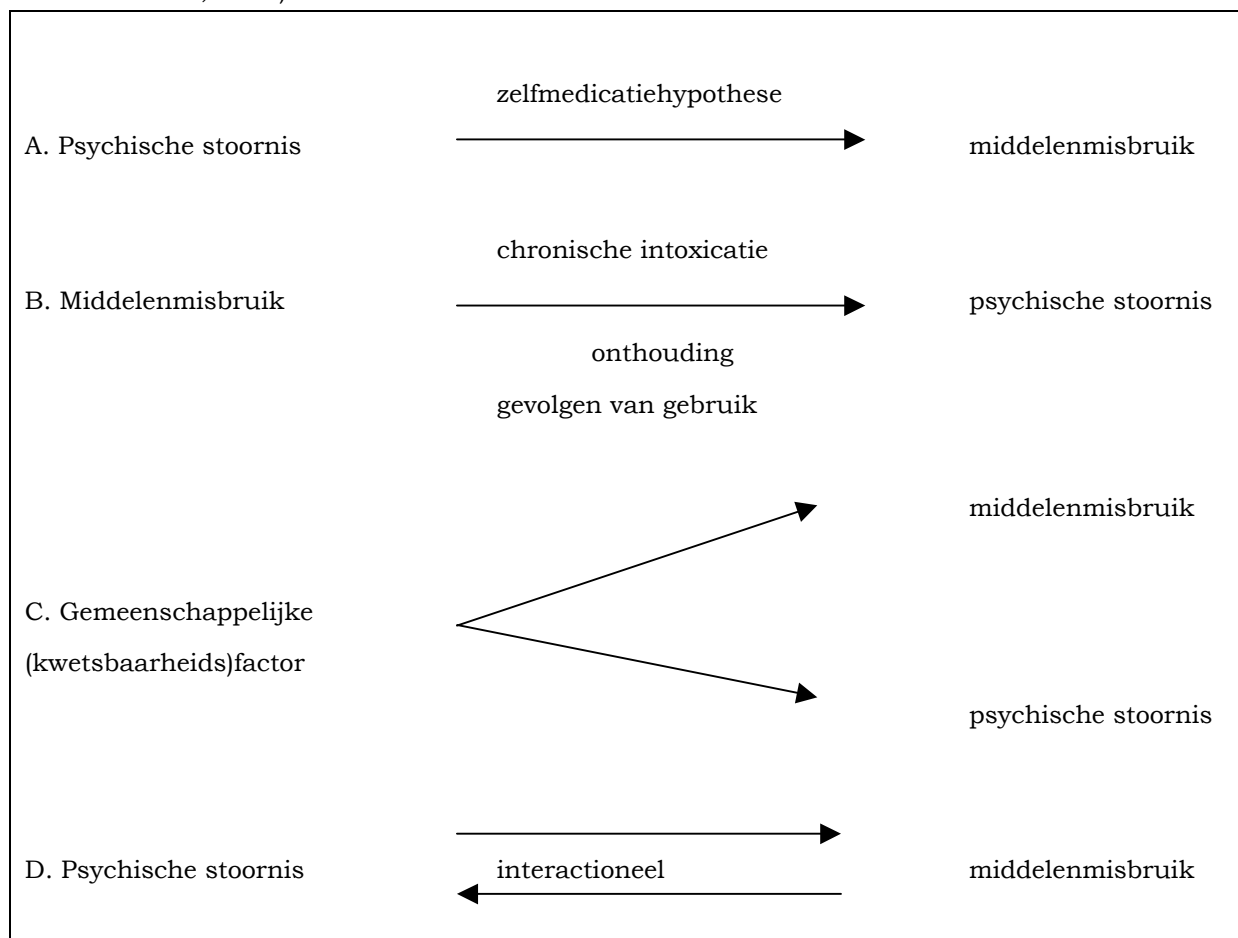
zelfmedicatiehypothese

A. Psychische stoornis

middelenmisbruik

chronische intoxicatie

B. Middelenmisbruik

psychische stoornis

onthouding

gevolgen van gebruik

middelenmisbruik

C. Gemeenschappelijke (kwetsbaarheids)factor

psychische stoornis

D. Psychische stoornis

interactioneel

middelenmisbruik